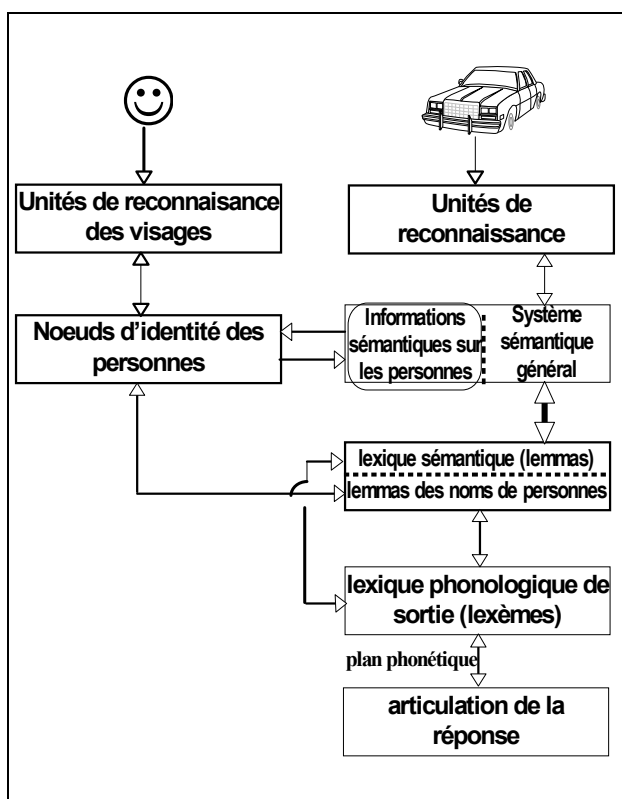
Unités de reconnaisance des visages

Unités de reconnaissance

Noeuds d'identité des personnes

Informations sémantiques sur les personnes

Système sémantique général

lexique sémantique (lemmas)

lemmas des noms de personnes

lexique phonologique de sortie (lexèmes)

plan phonétique

articulation de la réponse